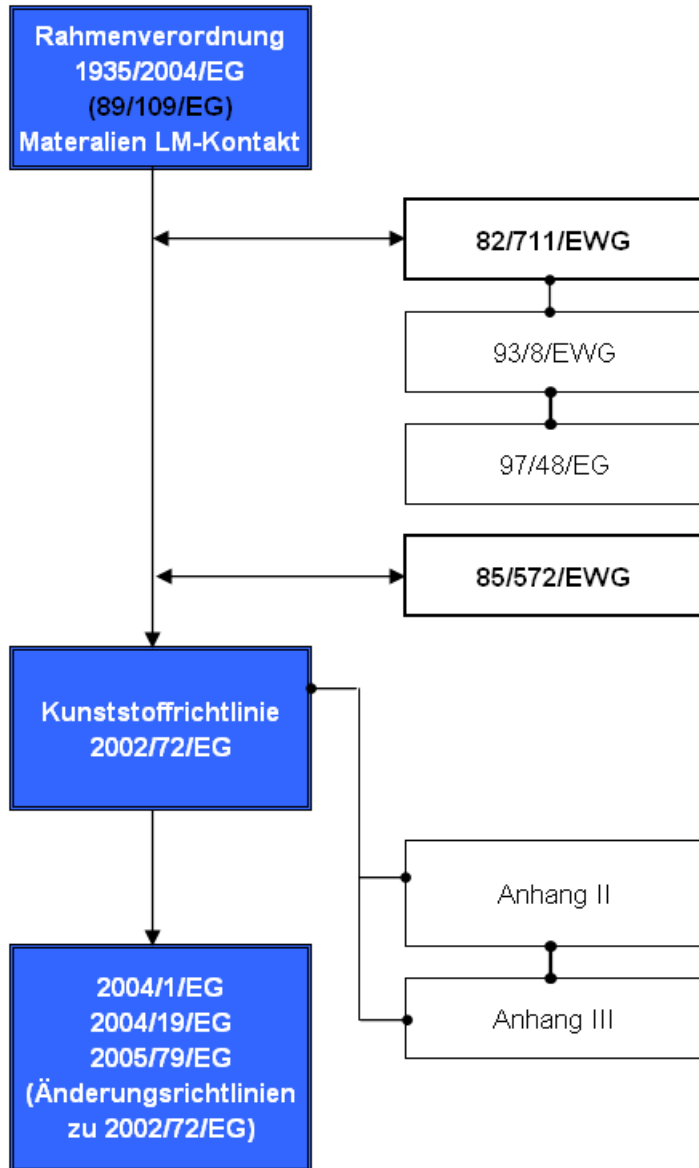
Rahmenverordnung
1935/2004/EG
(89/109/EG)
Materalien LM-Kontakt

82/711/EWG

93/8/EWG

97/48/EG

85/572/EWG

Kunststoffrichtlinie
2002/72/EG

Anhang II

Anhang III

2004/1/EG
2004/19/EG
2005/79/EG
(Änderungsrichtlinien zu 2002/72/EG)